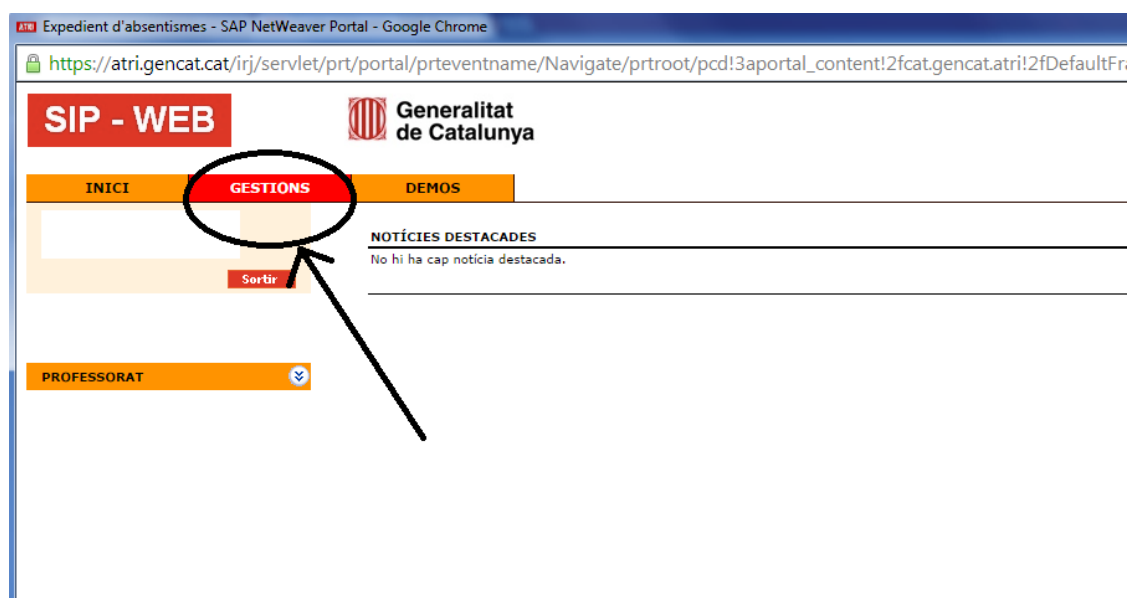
ATRI Expedient d'absentismes - SAP NetWeaver Portal - Google Chrome

https://atri.gencat.cat/irj/servlet/prt/portal/prteventname/Navigate/prtroot/pcd!3aportal_content!2fcat.gencat.atri!2fDefaultFra

SIP - WEB

Generalitat de Catalunya

INICI | GESTIONS | DEMOS

Sortir

NOTÍCIES DESTACADES

No hi ha cap notícia destacada.

PROFESSORAT